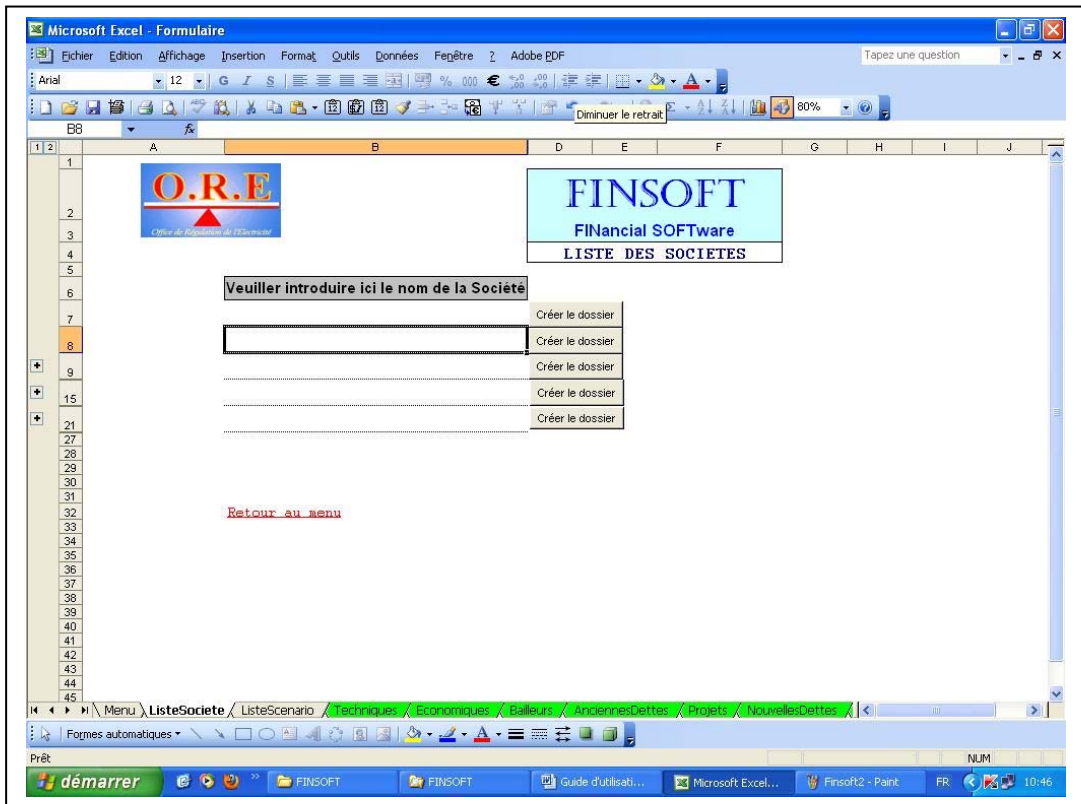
Microsoft Excel - Formulaire

Fichier Edition Affichage Insertion Format Outils Données Fenêtre ? Adobe PDF

Tapez une question

Arial 12 G I S % 000 € 80%

Diminuer le retrait

B8 fx

1 2

A B D E F G H I J

1 2 3 4 5 6 7 8 9 15 21 27 28 29 30 31 32 33 34 35 36 37 38 39 40 41 42 43 44 45

O.R.E

Office de Régulation de l'Electricité

FINSOFT

FINancial SOFTware

LISTE DES SOCIETES

Veuiller introduire ici le nom de la Société

Créer le dossier

Créer le dossier

Créer le dossier

Créer le dossier

Créer le dossier

Retour au menu

Menu ListeSociete ListeScenario Techniques Economiques Bailleurs AnciennesDettes Projets NouvellesDettes

Formes automatiques

Prêt

NUM

démarrer

FINSOFT

FINSOFT

Guide d'utilisati...

Microsoft Excel...

Finsoft2 - Paint

FR

10:46